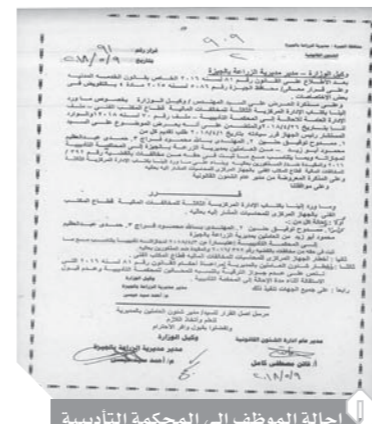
محافظة الجيزة - مديرية الزراعة بالجيزة

قرار رقم 91
بتاريخ ٢٠١٨/١/٩

9/1

وكيل الوزارة - مدير مديرية الزراعة بالجيزة

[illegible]

قـــــرار

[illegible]

مدير عام ادارة الشئون القانونية

وكيل الوزارة
مدير مديرية الزراعة بالجيزة
د/ أحمد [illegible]

احالة الموظف إلى المحكمة التأديبية